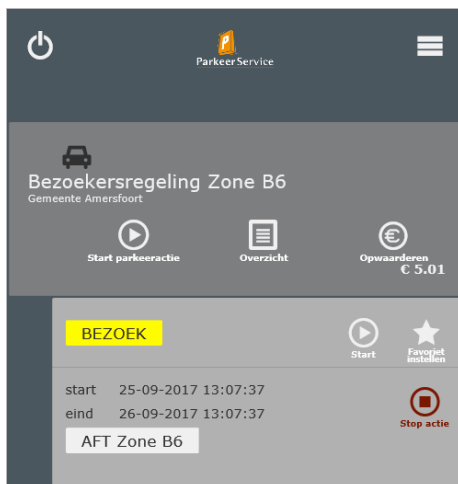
ParkeerService

Bezoekersregeling Zone B6
Gemeente Amersfoort

Start parkeeractie

Overzicht

Opwaarderen
€ 5.01

BEZOEK

Start

Favoriet instellen

start 25-09-2017 13:07:37
eind 26-09-2017 13:07:37

Stop actie

AFT Zone B6